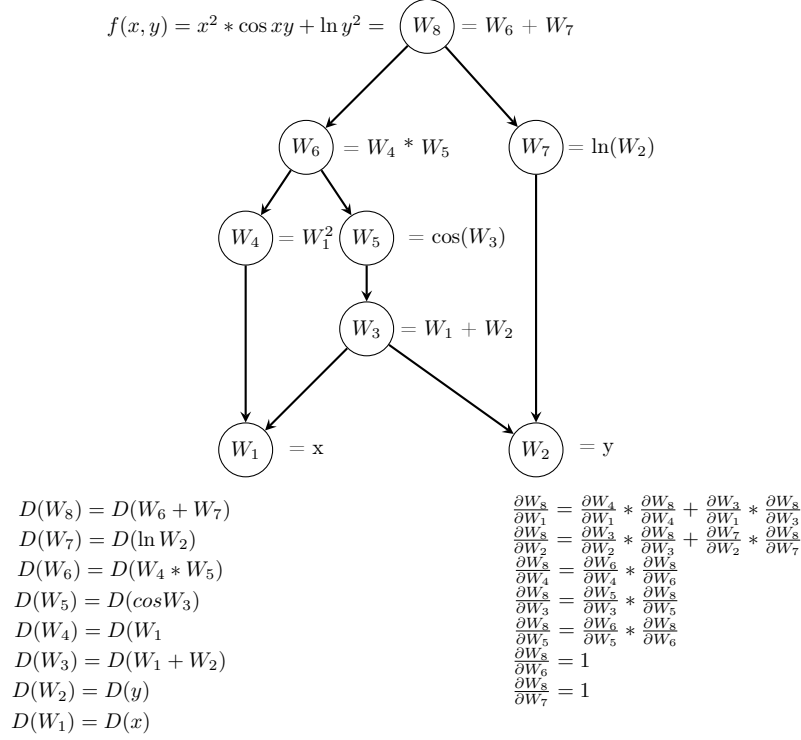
$f(x,y) = x^2 * \cos xy + \ln y^2 =$ $W_8$ $= W_6 + W_7$

$W_6$ $= W_4 * W_5$

$W_7$ $= \ln(W_2)$

$W_4$ $= W_1^2$ $W_5$ $= \cos(W_3)$

$W_3$ $= W_1 + W_2$

$W_1$ = x

$W_2$ = y

$D(W_8) = D(W_6 + W_7)$
$D(W_7) = D(\ln W_2)$
$D(W_6) = D(W_4 * W_5)$
$D(W_5) = D(cos W_3)$
$D(W_4) = D(W_1$
$D(W_3) = D(W_1 + W_2)$
$D(W_2) = D(y)$
$D(W_1) = D(x)$

$\frac{\partial W_8}{\partial W_1} = \frac{\partial W_4}{\partial W_1} * \frac{\partial W_8}{\partial W_4} + \frac{\partial W_3}{\partial W_1} * \frac{\partial W_8}{\partial W_3}$
$\frac{\partial W_8}{\partial W_2} = \frac{\partial W_3}{\partial W_2} * \frac{\partial W_8}{\partial W_3} + \frac{\partial W_7}{\partial W_2} * \frac{\partial W_8}{\partial W_7}$
$\frac{\partial W_8}{\partial W_4} = \frac{\partial W_6}{\partial W_4} * \frac{\partial W_8}{\partial W_6}$
$\frac{\partial W_8}{\partial W_3} = \frac{\partial W_5}{\partial W_3} * \frac{\partial W_8}{\partial W_5}$
$\frac{\partial W_8}{\partial W_5} = \frac{\partial W_6}{\partial W_5} * \frac{\partial W_8}{\partial W_6}$
$\frac{\partial W_8}{\partial W_6} = 1$
$\frac{\partial W_8}{\partial W_7} = 1$